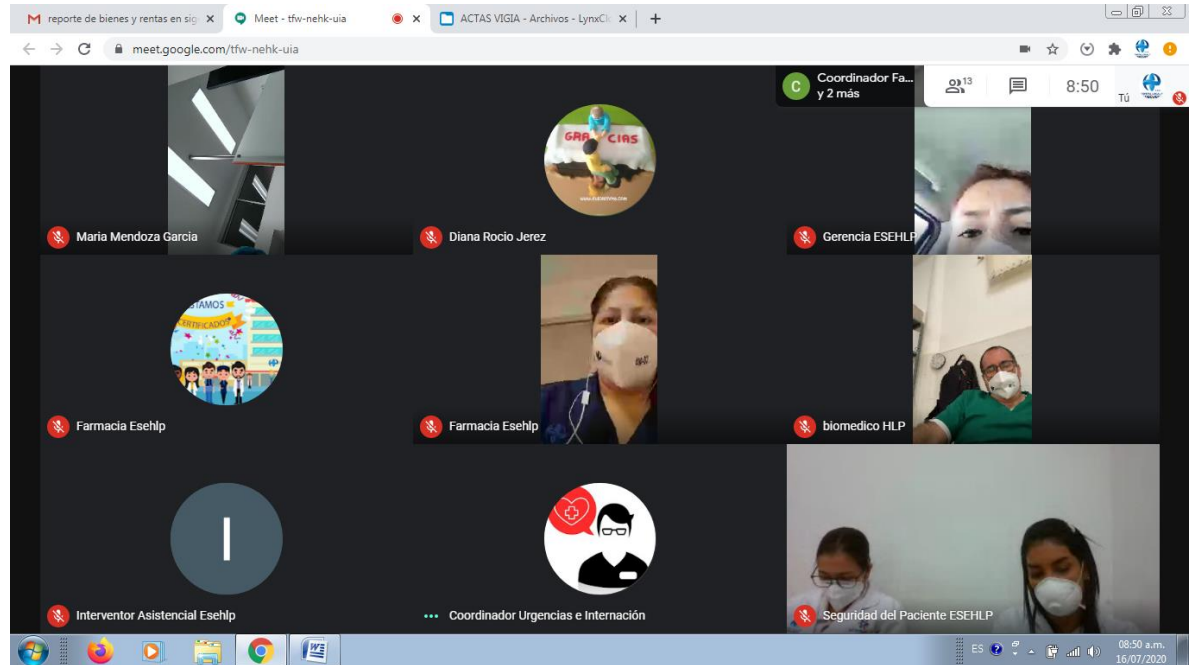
reporte de bienes y rentas en sig ×
Meet - tfw-nehk-uia
×
ACTAS VIGIA - Archivos - LynxCl ×
+

meet.google.com/tfw-nehk-uia

Coordinador Fa...
y 2 más
13
8:50
Tú

GRA CIAS

Maria Mendoza Garcia
Diana Rocio Jerez
Gerencia ESEHLP

TAMOS
CERTIFICADOS

Farmacia Esehlp
Farmacia Esehlp
biomedico HLP

I

Interventor Asistencial Esehlp
Coordinador Urgencias e Internación
Seguridad del Paciente ESEHLP

ES
08:50 a.m.
16/07/2020